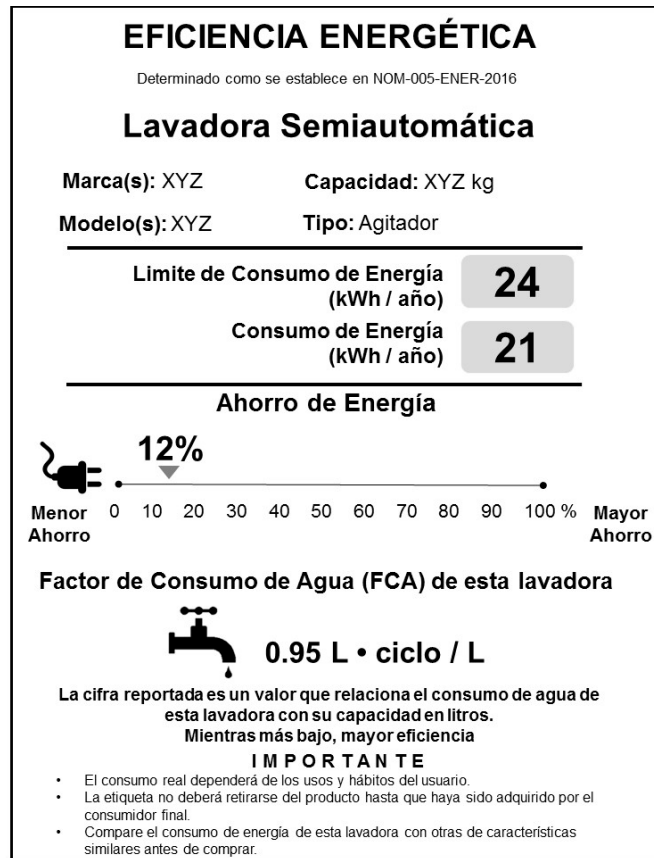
EFICIENCIA ENERGÉTICA

Determinado como se establece en NOM-005-ENER-2016

Lavadora Semiautomática

Marca(s): XYZ
Capacidad: XYZ kg

Modelo(s): XYZ
Tipo: Agitador

Limite de Consumo de Energía (kWh / año) 24

Consumo de Energía (kWh / año) 21

Ahorro de Energía

12%

Menor Ahorro 0 10 20 30 40 50 60 70 80 90 100 % Mayor Ahorro

Factor de Consumo de Agua (FCA) de esta lavadora

0.95 L • ciclo / L

La cifra reportada es un valor que relaciona el consumo de agua de esta lavadora con su capacidad en litros.
Mientras más bajo, mayor eficiencia

IMPORTANTE

• El consumo real dependerá de los usos y hábitos del usuario.
• La etiqueta no deberá retirarse del producto hasta que haya sido adquirido por el consumidor final.
• Compare el consumo de energía de esta lavadora con otras de características similares antes de comprar.